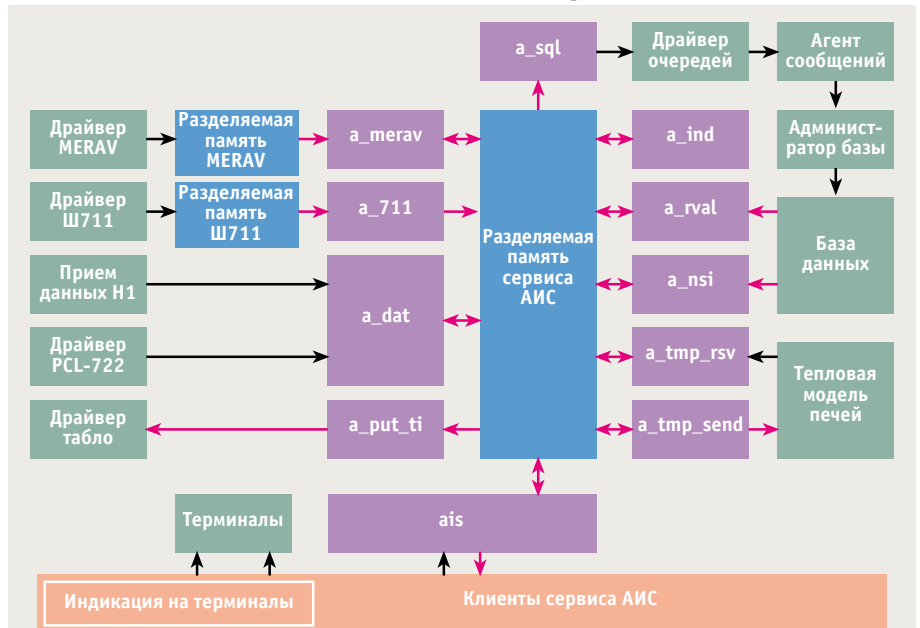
a_sql

Драйвер очередей

Агент сообщений

Драйвер MERAV

Разделяемая память MERAV

a_merav

a_ind

Администратор базы

Драйвер Ш711

Разделяемая память Ш711

a_711

a_rval

Разделяемая память сервиса АИС

База данных

Прием данных Н1

a_nsi

a_dat

Драйвер PCL-722

a_tmp_rsv

Тепловая модель печей

Драйвер табло

a_put_ti

a_tmp_send

Терминалы

ais

Индикация на терминалы

Клиенты сервиса АИС